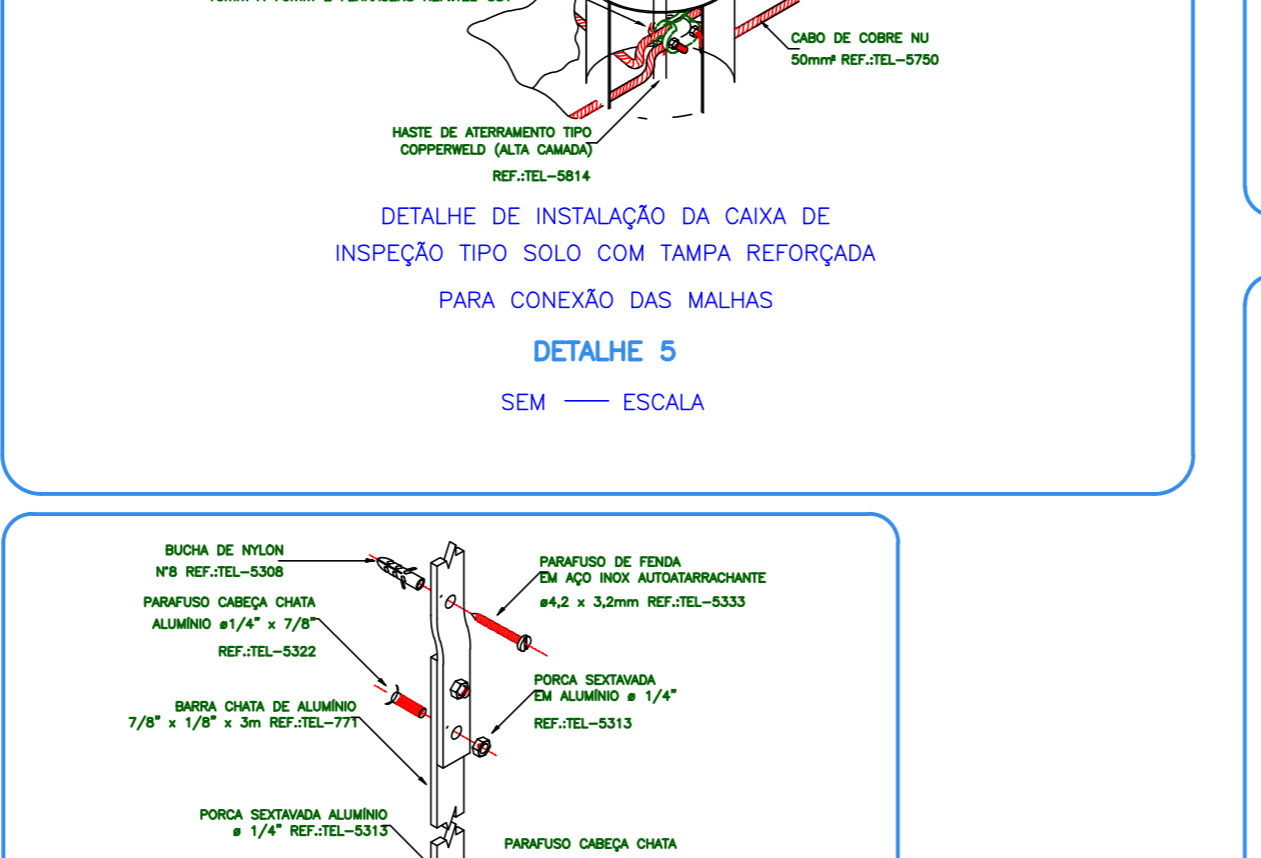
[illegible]

CABO DE COBRE NU
50mm² REF.:TEL-5750

HASTE DE ATERRAMENTO TIPO
COPPERWELD (ALTA CAMADA)
REF.:TEL-5814

DETALHE DE INSTALAÇÃO DA CAIXA DE
INSPEÇÃO TIPO SOLO COM TAMPA REFORÇADA
PARA CONEXÃO DAS MALHAS

DETALHE 5

SEM —— ESCALA

BUCHA DE NYLON
N°8 REF.:TEL-5308

PARAFUSO CABEÇA CHATA
ALUMÍNIO ø1/4" x 7/8"
REF.:TEL-5322

BARRA CHATA DE ALUMÍNIO
7/8" x 1/8" x 3m REF.:TEL-771

PORCA SEXTAVADA ALUMÍNIO
ø 1/4" REF.:TEL-5313

PARAFUSO DE FENDA
EM AÇO INOX AUTOATARRACHANTE
ø4,2 x 3,2mm REF.:TEL-5333

PORCA SEXTAVADA
EM ALUMÍNIO ø 1/4"
REF.:TEL-5313

PARAFUSO CABEÇA CHATA